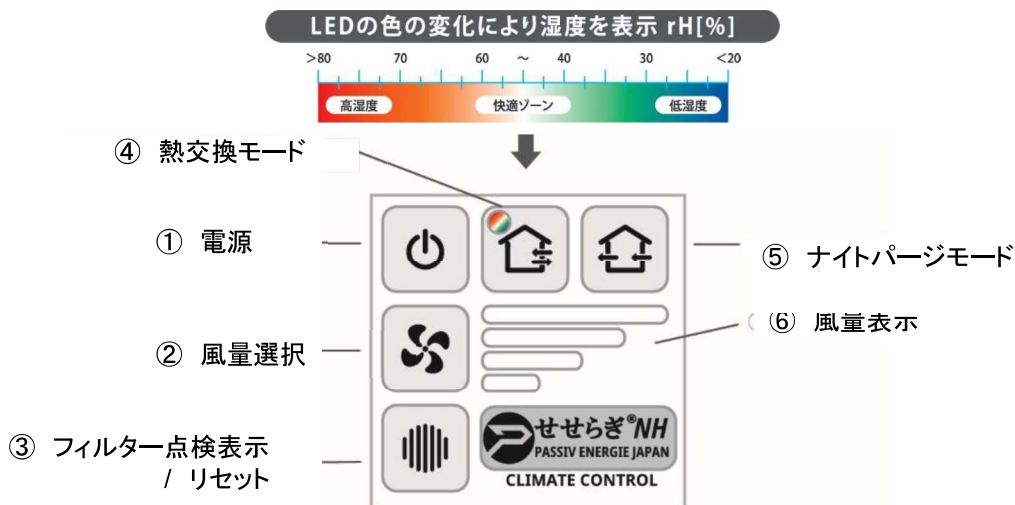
LEDの色の変化により湿度を表示 rH[%]

>80 70 60 ~ 40 30 <20

高湿度 快適ゾーン 低湿度

④ 熱交換モード

① 電源

⑤ ナイトパージモード

⑥ 風量表示

② 風量選択

③ フィルター点検表示 / リセット

せせらぎ®NH
PASSIV ENERGIE JAPAN
CLIMATE CONTROL